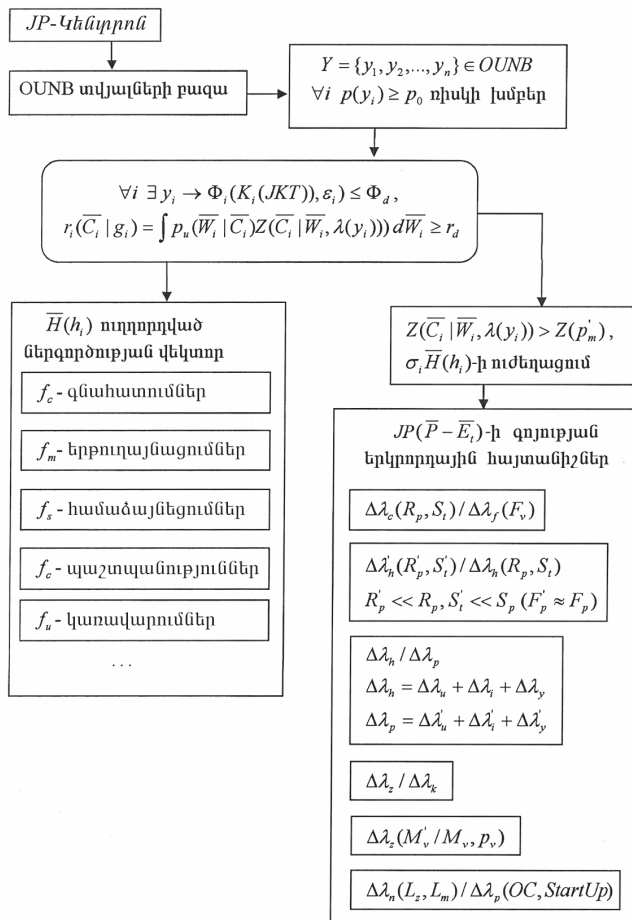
JP-Կենտրոն

OUNB տվյալների բազա

$Y = \{y_1, y_2, ..., y_n\} \in OUNB$
$\forall i \;\; p(y_i) \geq p_0$ ռիսկի խմբեր

$\forall i \; \exists y_i \to \Phi_i(K_i(JKT)), \varepsilon_i) \leq \Phi_d$,
$r_i(\overline{C_i} \mid g_i) = \int p_u(\overline{W_i} \mid \overline{C_i}) Z(\overline{C_i} \mid \overline{W_i}, \lambda(y_i))) \, d\overline{W_i} \geq r_d$

$\overline{H}(h_i)$ ուղղորդված ներգործության վեկտոր

$f_c$ - գնահատումներ

$f_m$ - երթուղայնացումներ

$f_s$ - համաձայնեցումներ

$f_c$ - պաշտպանություններ

$f_u$ - կառավարումներ

...

$Z(\overline{C_i} \mid \overline{W_i}, \lambda(y_i)) > Z(p_m^{'})$,
$\sigma_i \overline{H}(h_i)$-ի ուժեղացում

$JP(\overline{P} - \overline{E_t})$-ի գոյության երկրորդային հայտանիշներ

$\Delta\lambda_c(R_p, S_t) / \Delta\lambda_f(F_v)$

$\Delta\lambda_h^{'}(R_p^{'}, S_t^{'}) / \Delta\lambda_h(R_p, S_t)$
$R_p^{'} << R_p, S_t^{'} << S_p \; (F_p^{'} \approx F_p)$

$\Delta\lambda_h / \Delta\lambda_p$
$\Delta\lambda_h = \Delta\lambda_u + \Delta\lambda_i + \Delta\lambda_y$
$\Delta\lambda_p = \Delta\lambda_u^{'} + \Delta\lambda_i^{'} + \Delta\lambda_y^{'}$

$\Delta\lambda_z / \Delta\lambda_k$

$\Delta\lambda_z(M_v^{'} / M_v, p_v)$

$\Delta\lambda_n(L_z, L_m) / \Delta\lambda_p(OC, StartUp)$